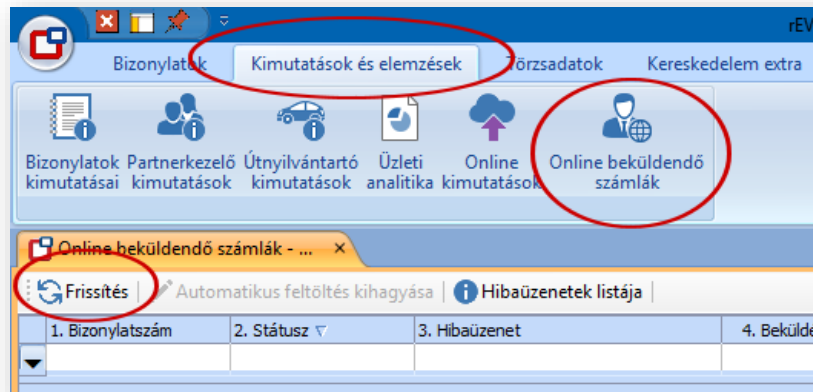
rEV

Bizonylatok | Kimutatások és elemzések | Törzsadatok | Kereskedelem extra

Bizonylatok kimutatásai | Partnerkezelő kimutatások | Útnyilvántartó kimutatások | Üzleti analitika | Online kimutatások | Online beküldendő számlák

Online beküldendő számlák - ... ×

Frissítés | Automatikus feltöltés kihagyása | Hibaüzenetek listája

| 1. Bizonylatszám | 2. Státusz | 3. Hibaüzenet | 4. Beküld |
|---|---|---|---|
| | | | |